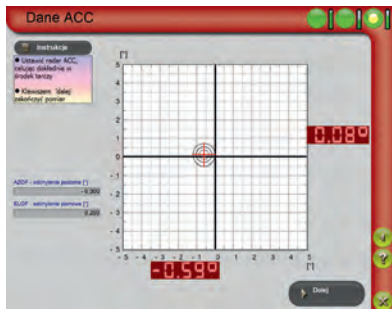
Dane ACC

Instrukcje

Ustawić radar ACC, celując dokładnie w środek tarczy

Klawiszem dalej zakończyć pomiar

AZOF - odchylenie poziome [°]
-0,300

ELOF - odchylenie pionowe [°]
0,200

[°]
5
4
3
2
1
0
-1
-2
-3
-4
-5

-5 -4 -3 -2 -1 0 1 2 3 4 5
[°]

0,08°

-0,59°

Dalej